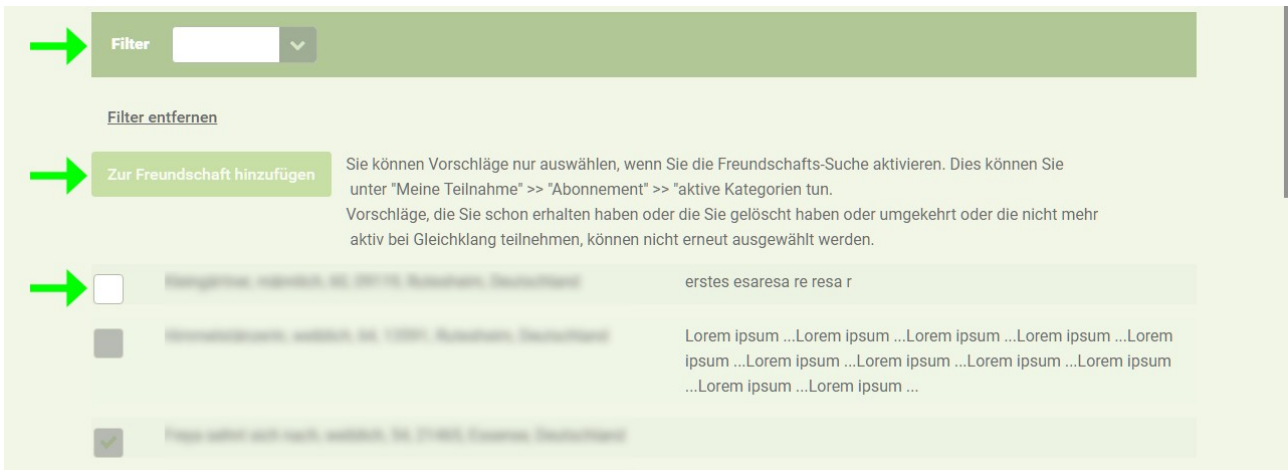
Filter

Filter entfernen

Zur Freundschaft hinzufügen

Sie können Vorschläge nur auswählen, wenn Sie die Freundschafts-Suche aktivieren. Dies können Sie unter "Meine Teilnahme" >> "Abonnement" >> "aktive Kategorien tun.
Vorschläge, die Sie schon erhalten haben oder die Sie gelöscht haben oder umgekehrt oder die nicht mehr aktiv bei Gleichklang teilnehmen, können nicht erneut ausgewählt werden.

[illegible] erstes esaresa re resa r

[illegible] Lorem ipsum ...Lorem ipsum ...Lorem ipsum ...Lorem ipsum ...Lorem ipsum ...Lorem ipsum ...Lorem ipsum ...Lorem ipsum ...Lorem ipsum ...Lorem ipsum ...Lorem ipsum ...Lorem ipsum ...

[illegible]